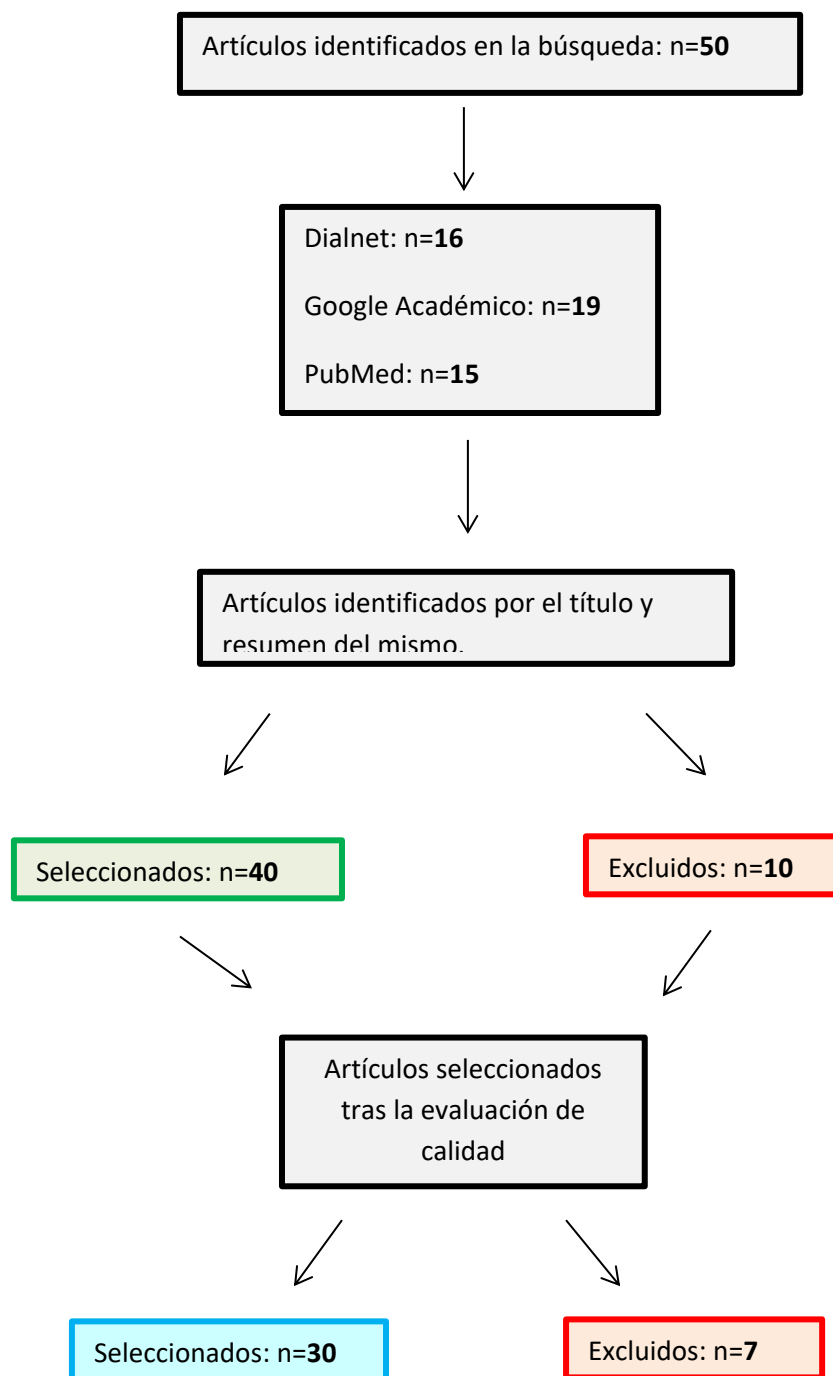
Artículos identificados en la búsqueda: n=**50**

Dialnet: n=**16**

Google Académico: n=**19**

PubMed: n=**15**

Artículos identificados por el título y resumen del mismo.

Seleccionados: n=**40**

Excluidos: n=**10**

Artículos seleccionados tras la evaluación de calidad

Seleccionados: n=**30**

Excluidos: n=**7**